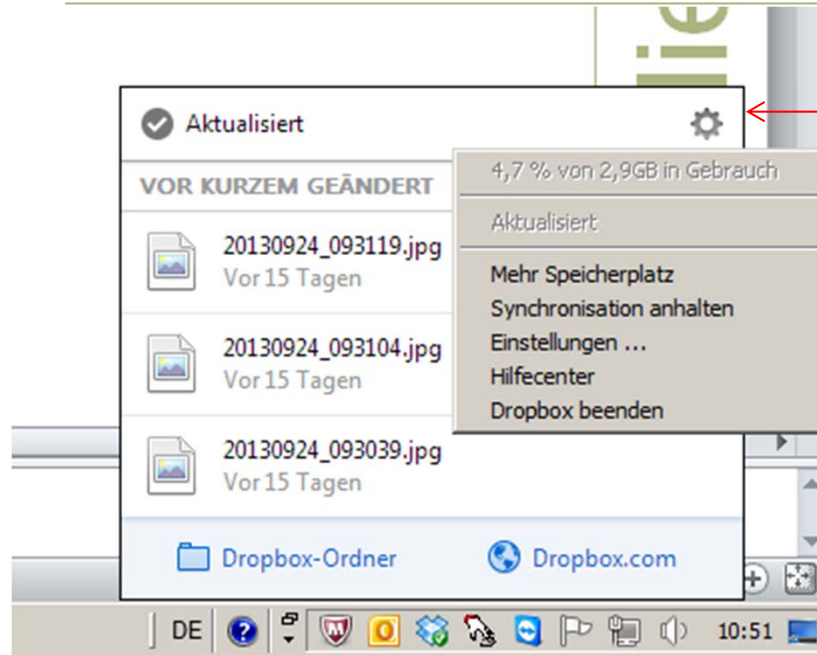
Aktualisiert

VOR KURZEM GEÄNDERT

20130924_093119.jpg
Vor 15 Tagen

20130924_093104.jpg
Vor 15 Tagen

20130924_093039.jpg
Vor 15 Tagen

Dropbox-Ordner

Dropbox.com

4,7 % von 2,9GB in Gebrauch

Aktualisiert

Mehr Speicherplatz
Synchronisation anhalten
Einstellungen ...
Hilfecenter
Dropbox beenden

DE

10:51